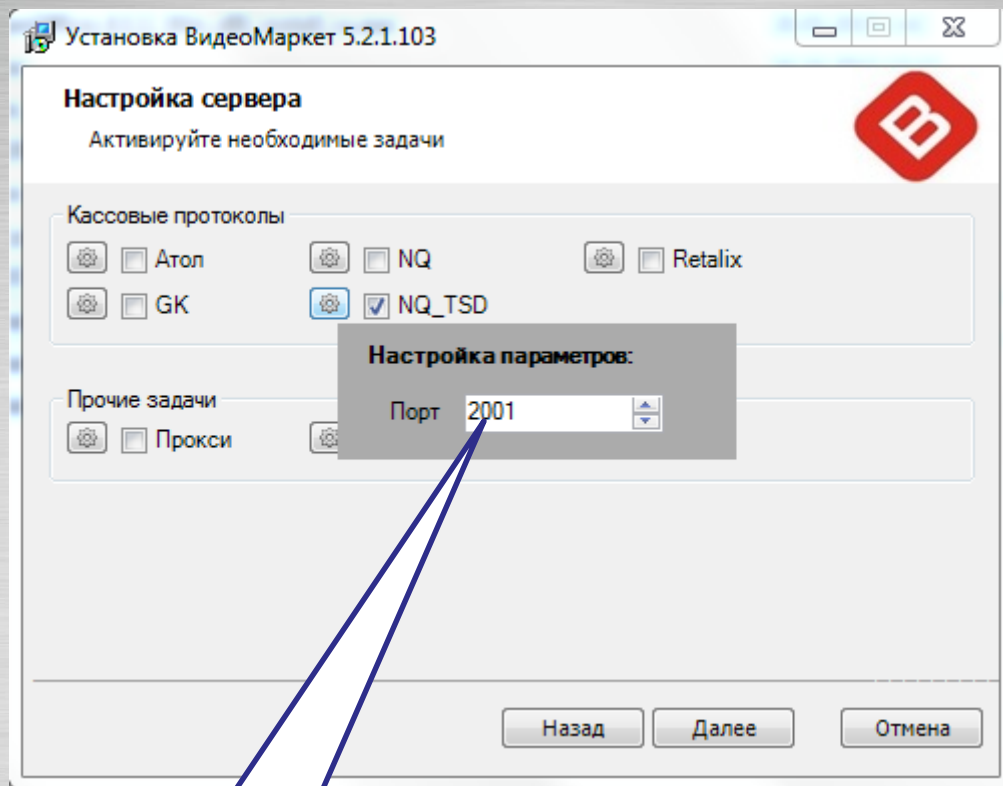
Установка ВидеоМаркет 5.2.1.103

Настройка сервера

Активируйте необходимые задачи

Кассовые протоколы

Атол

NQ

Retalix

GK

NQ_TSD

Настройка параметров:

Порт 2001

Прочие задачи

Прокси

Назад

Далее

Отмена